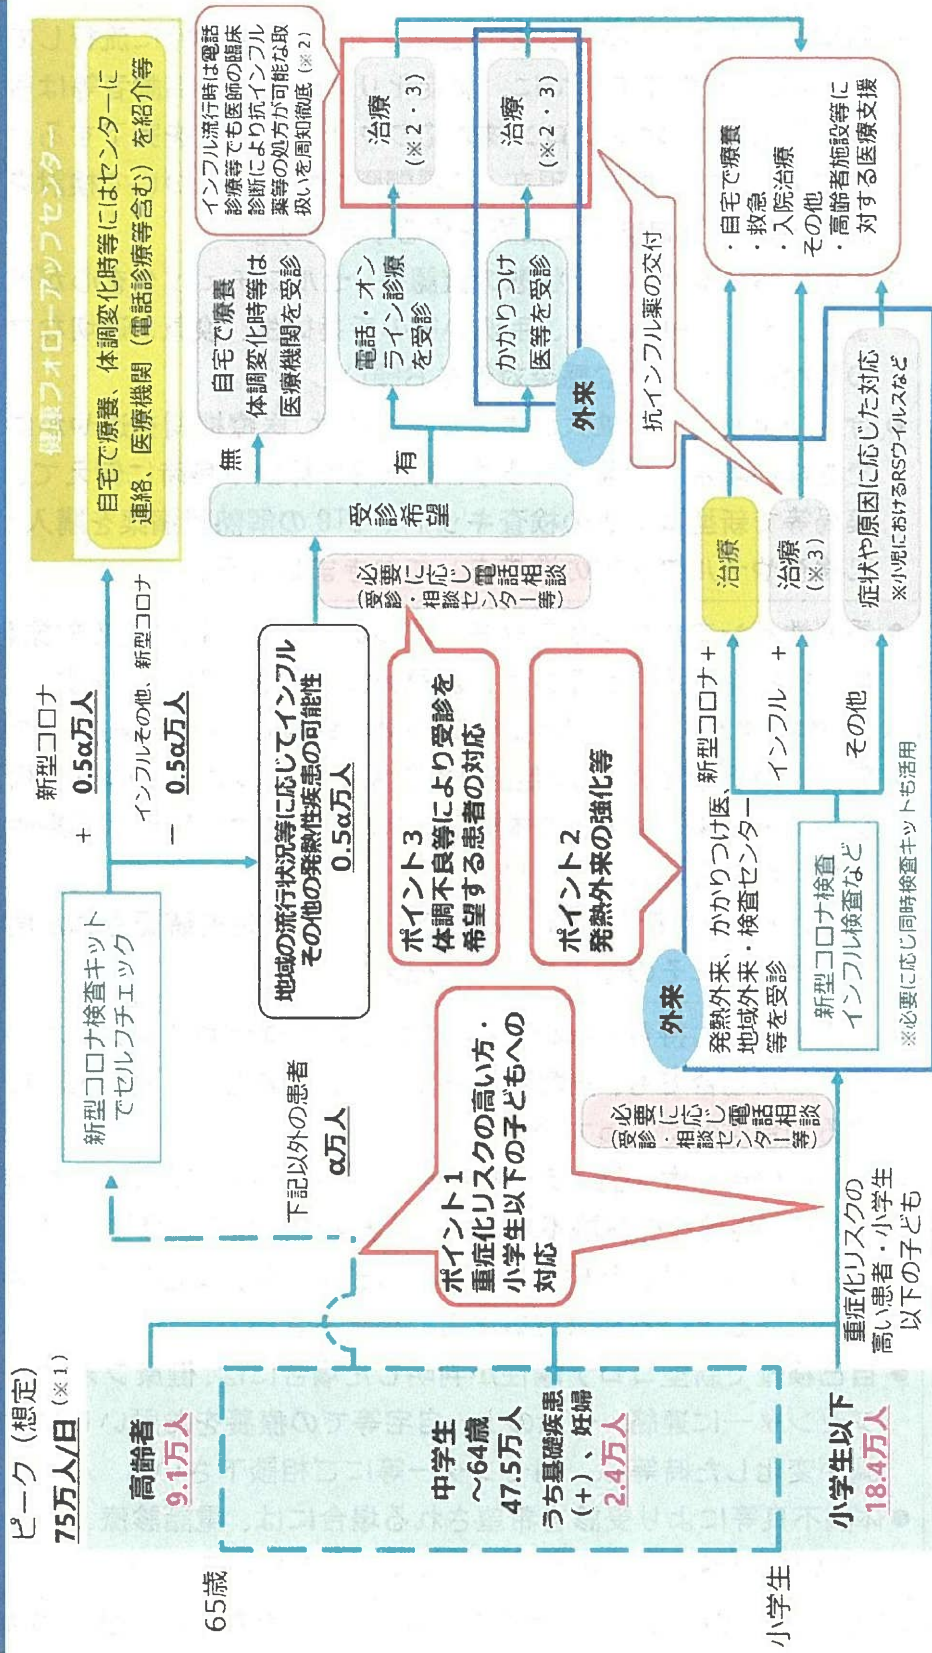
ピーク（想定）
75万人/日（※1）

高齢者
9.1万人

65歳

中学生
～64歳
47.5万人
うち基礎疾患（＋）、妊婦
2.4万人

小学生

小学生以下
18.4万人

新型コロナ検査キットでセルフチェック

新型コロナ
＋ 0.5α万人

インフルその他、新型コロナ
－ 0.5α万人

健康フォローアップセンター
自宅で療養、体調変化時等にはセンターに連絡、医療機関（電話診療等含む）を紹介等

下記以外の患者
α万人

地域の流行状況等に応じてインフルその他の発熱性疾患の可能性
0.5α万人

（必要に応じ電話相談センター等へ受診・相談）

受診希望

無

自宅で療養
体調変化時等は医療機関を受診

有

電話・オンライン診療を受診

かかりつけ医等を受診

外来

治療
（※2・3）

治療
（※2・3）

インフル流行時は電話診療等でも医師の臨床診断により抗インフル薬等の処方が可能な取扱いを周知徹底（※2）

抗インフル薬の交付

・自宅で療養
・救急
・入院治療
・その他
・高齢者施設等に対する医療支援

ポイント1
重症化リスクの高い方・小学生以下の子どもへの対応

ポイント3
体調不良等により受診を希望する患者の対応

ポイント2
発熱外来の強化等

（必要に応じ電話相談センター等へ受診・相談）

重症化リスクの高い患者・小学生以下の子ども

外来
発熱外来、かかりつけ医、地域外来・検査センター等を受診

新型コロナ検査
インフル検査など
※必要に応じ同時検査キットも活用

新型コロナ＋
治療

インフル＋
治療
（※3）

その他
症状や原因に応じた対応
※小児におけるRSウイルスなど